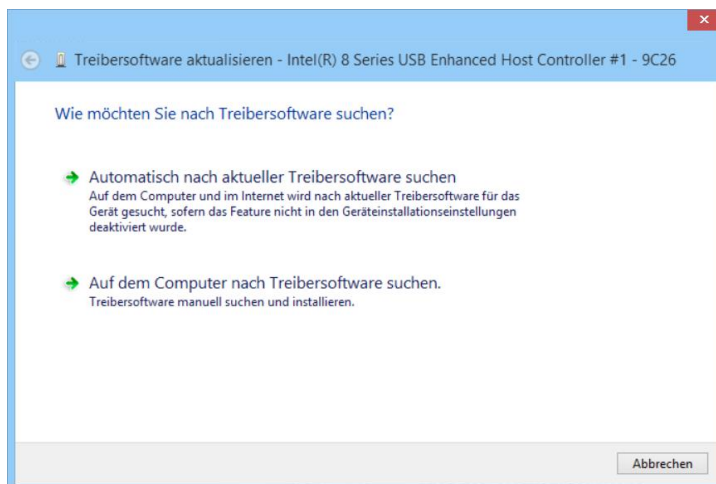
Treibersoftware aktualisieren - Intel(R) 8 Series USB Enhanced Host Controller #1 - 9C26

Wie möchten Sie nach Treibersoftware suchen?

Automatisch nach aktueller Treibersoftware suchen
Auf dem Computer und im Internet wird nach aktueller Treibersoftware für das Gerät gesucht, sofern das Feature nicht in den Geräteinstallationseinstellungen deaktiviert wurde.

Auf dem Computer nach Treibersoftware suchen.
Treibersoftware manuell suchen und installieren.

Abbrechen